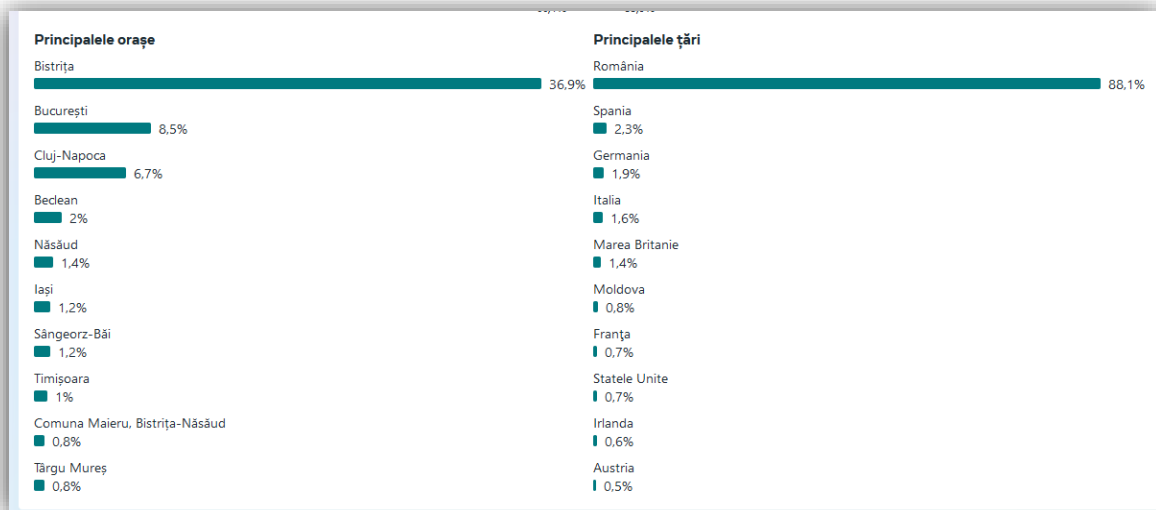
Principalele orașe

Bistrița
36,9%

București
8,5%

Cluj-Napoca
6,7%

Beclean
2%

Năsăud
1,4%

Iași
1,2%

Sângeorz-Băi
1,2%

Timișoara
1%

Comuna Maieru, Bistrița-Năsăud
0,8%

Târgu Mureș
0,8%

Principalele țări

România
88,1%

Spania
2,3%

Germania
1,9%

Italia
1,6%

Marea Britanie
1,4%

Moldova
0,8%

Franța
0,7%

Statele Unite
0,7%

Irlanda
0,6%

Austria
0,5%